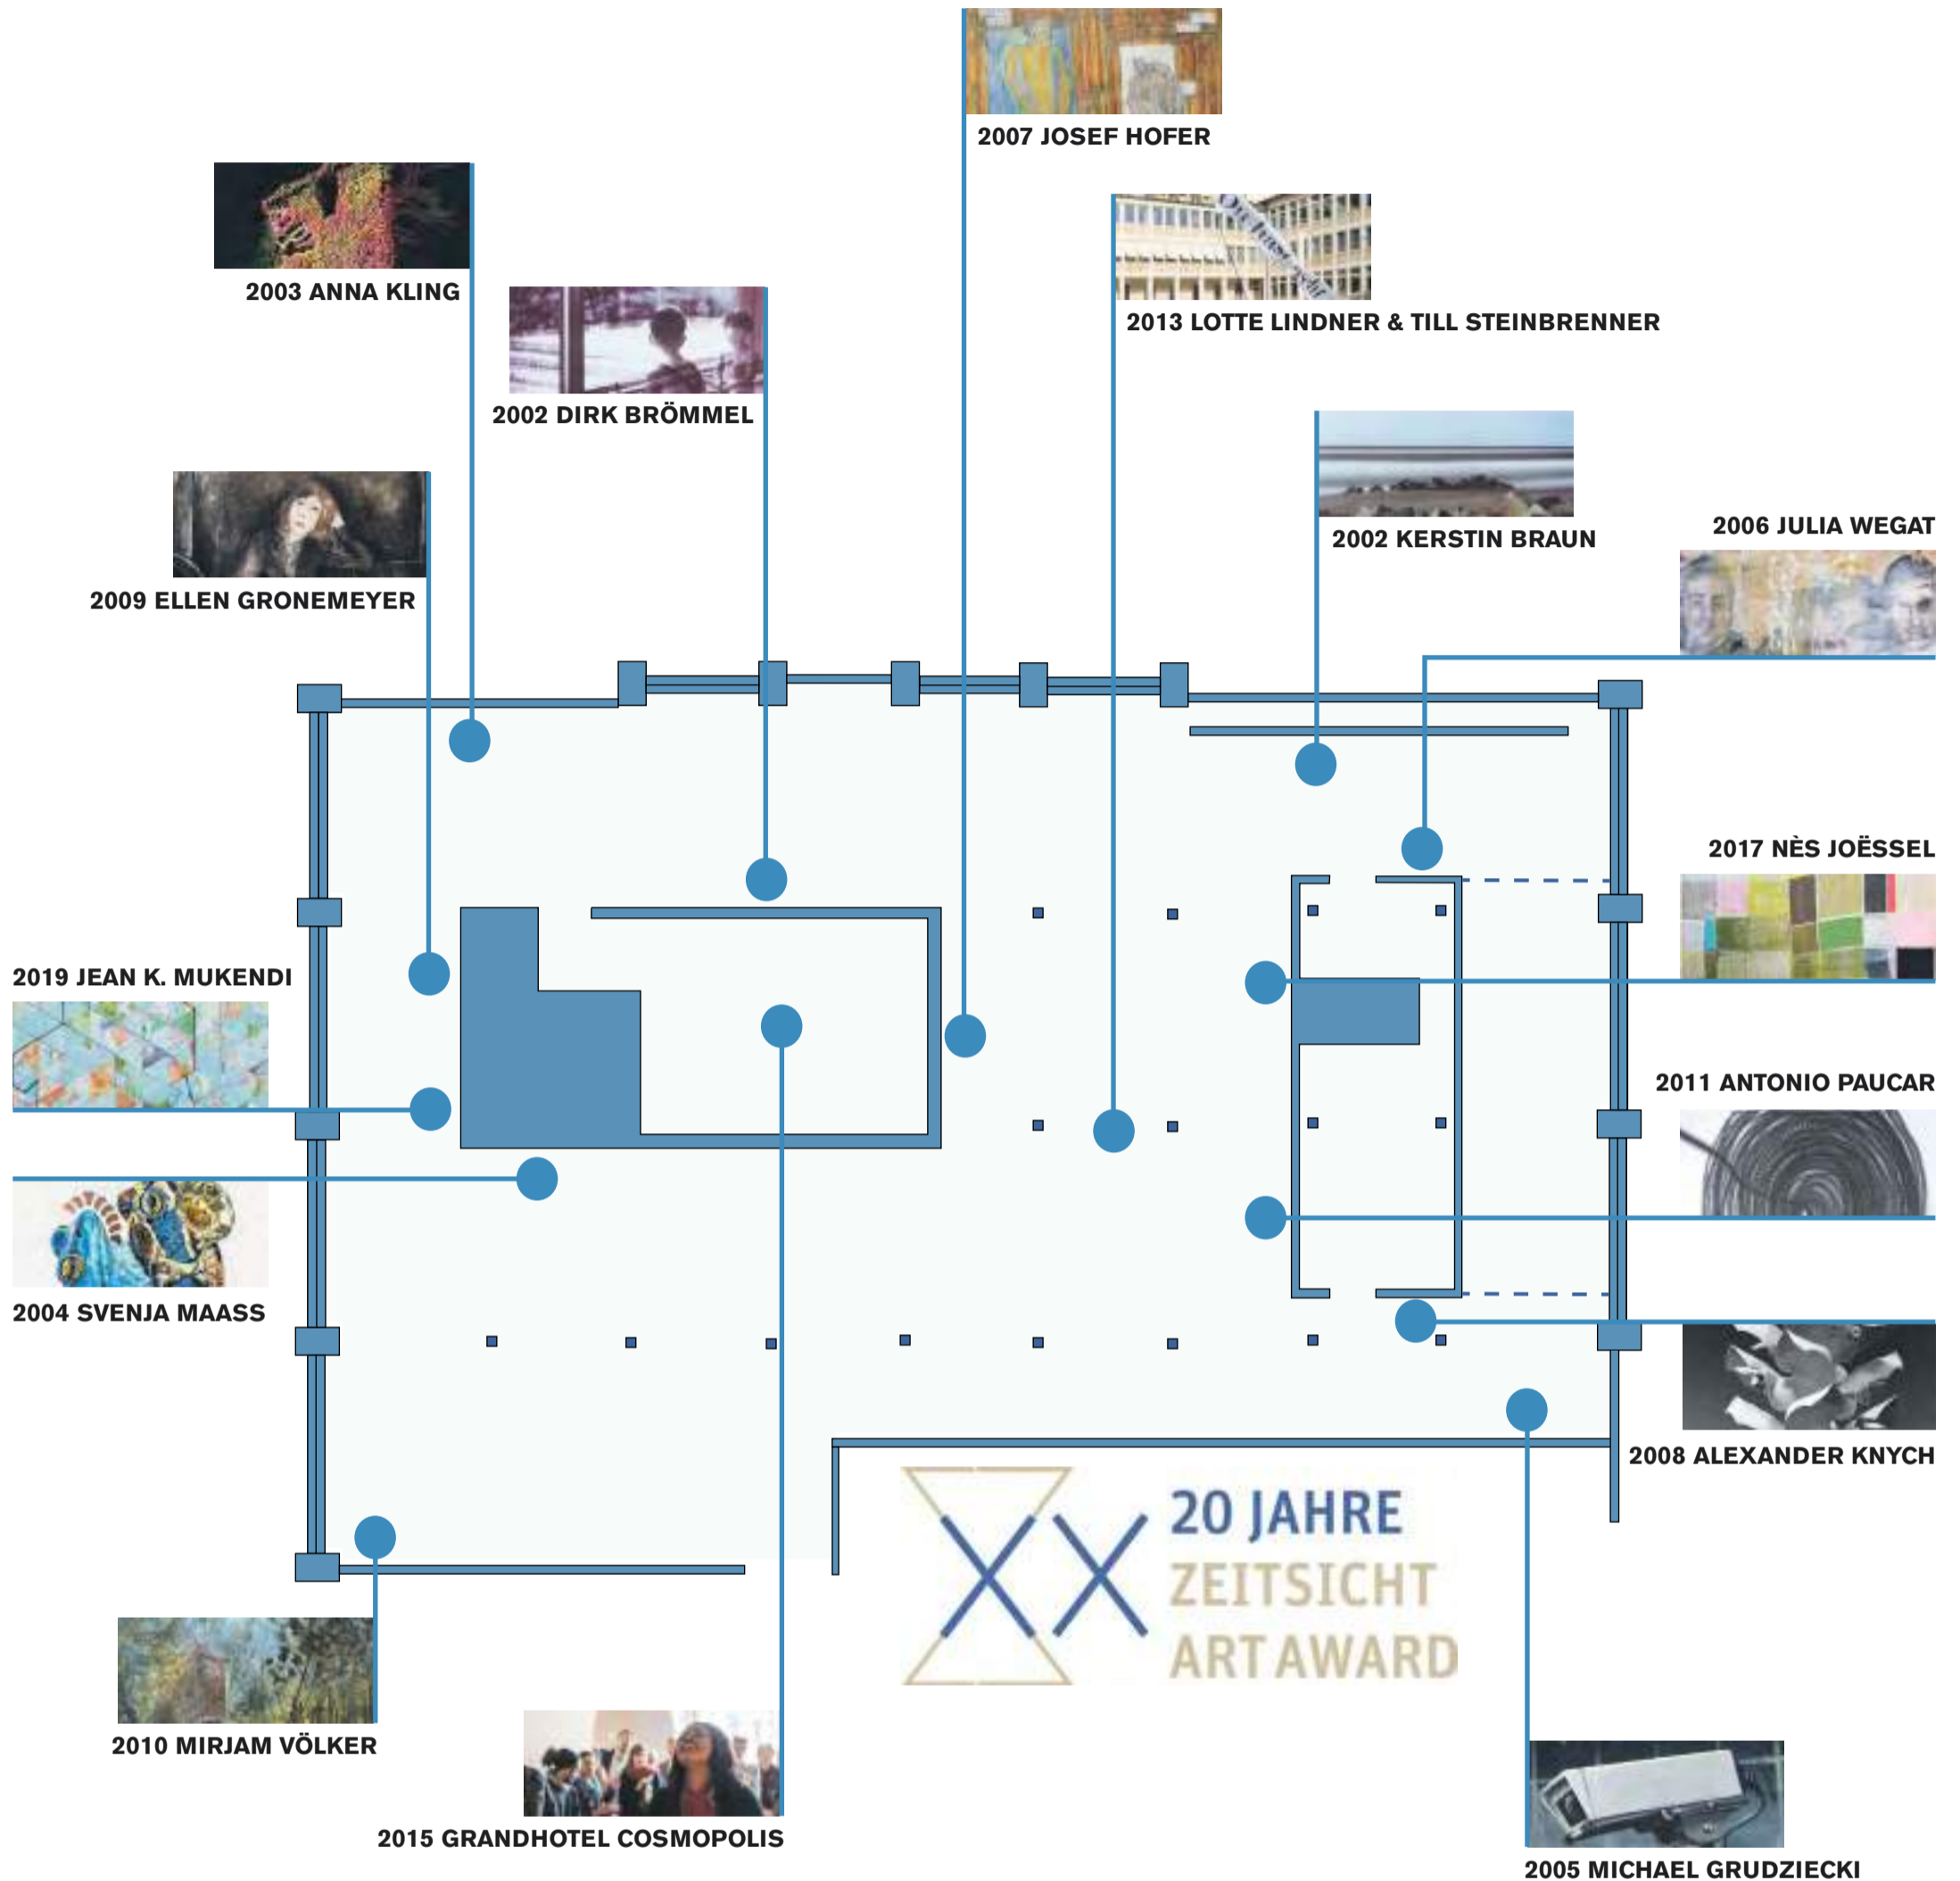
2007 JOSEF HOFER

2003 ANNA KLING

2013 LOTTE LINDNER & TILL STEINBRENNER

2002 DIRK BRÖMMEL

2002 KERSTIN BRAUN

2006 JULIA WEGAT

2009 ELLEN GRONEMEYER

2017 NÈS JOËSSEL

2019 JEAN K. MUKENDI

2011 ANTONIO PAUCAR

2004 SVENJA MAASS

2008 ALEXANDER KNYCH

20 JAHRE
ZEITSICHT
ART AWARD

2010 MIRJAM VÖLKER

2015 GRANDHOTEL COSMOPOLIS

2005 MICHAEL GRUDZIECKI